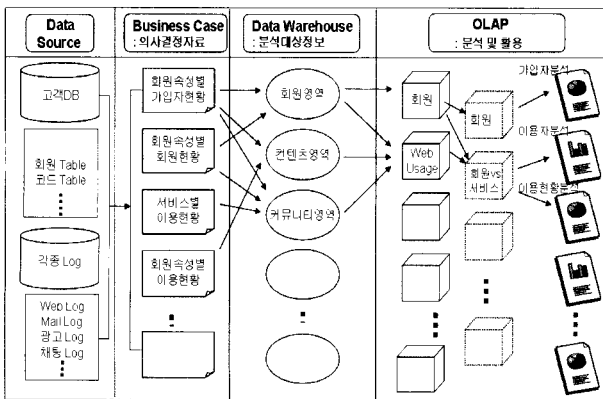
Data Source

Business Case
: 의사결정자료

Data Warehouse
: 분석대상정보

OLAP
: 분석 및 활용

고객DB

회원 Table
코드 Table
⋮

각종 Log

Web Log
Mail Log
광고 Log
채팅 Log
⋮

회원속성별 가입자현황

회원속성별 회원현황

서비스별 이용현황

회원속성별 이용현황

⋮

회원영역

컨텐츠영역

커뮤니티영역

⋮

회원

Web Usage

⋮

회원

회원vs 서비스

⋮

가입자분석

이용자분석

이용현황분석

⋮